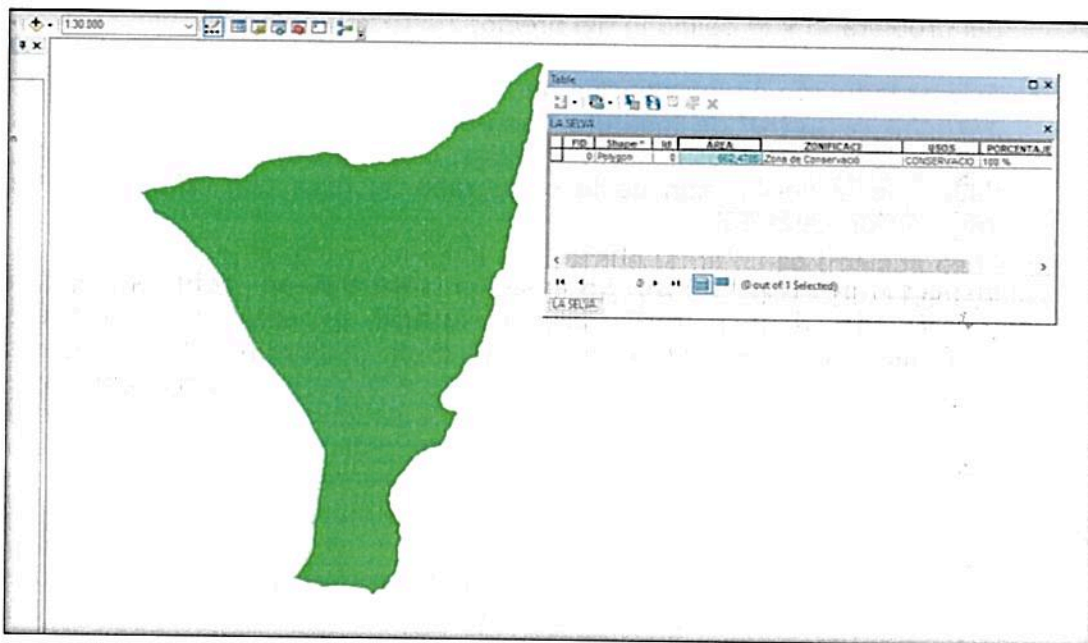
1:30.000

Table

LA SELVA

| FID | Shape * | Id | AREA | ZONIFICACI | USOS | PORCENTAJE |
|---|---|---|---|---|---|---|
| 0 | Polygon | 0 | 662,4700 | Zona de Conservació | CONSERVACIO | 100 % |

0

(0 out of 1 Selected)

LA SELVA